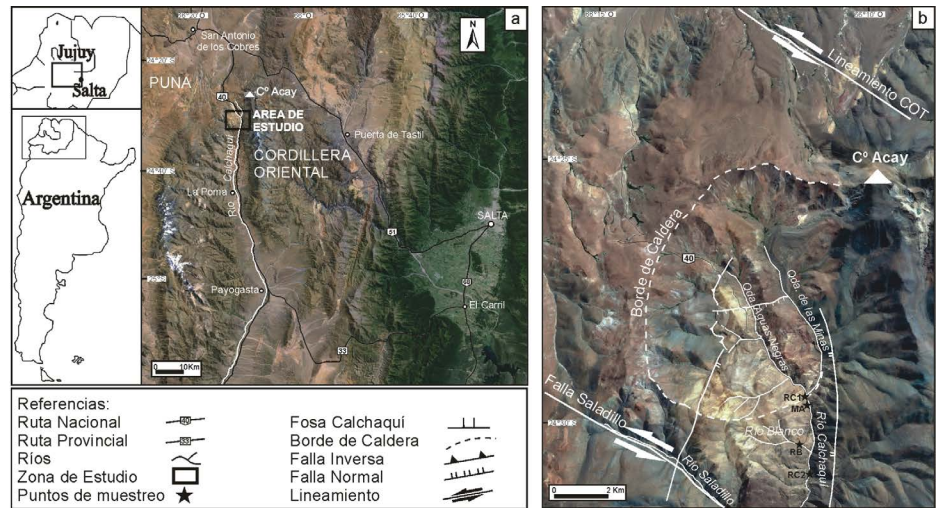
Jujuy
Salta
Argentina

PUNA
San Antonio de los Cobres
Cº Acay
40
AREA DE ESTUDIO
Puerta de Tastil
CORDILLERA ORIENTAL
La Poma
Río Calchaquí
51
SALTA
68
El Carril
Payogasta
33
0 10Km
a
N

Referencias:
Ruta Nacional
Ruta Provincial
Ríos
Zona de Estudio
Puntos de muestreo
Fosa Calchaquí
Borde de Caldera
Falla Inversa
Falla Normal
Lineamiento

b
Lineamiento COT
Cº Acay
Borde de Caldera
40
Qda de las Minas
Qda Aguas Negras
RC1
MA
Río Calchaquí
Río Blanco
RB
RC2
Falla Saladillo
Río Saladillo
0 2 Km